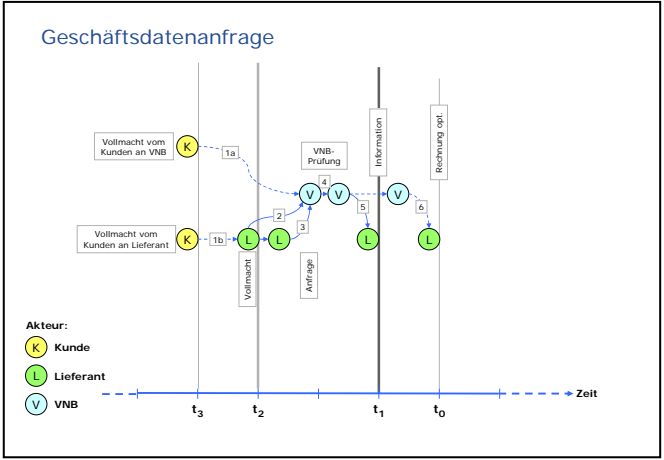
Geschäftsdatenanfrage

Vollmacht vom Kunden an VNB

K

1a

VNB-Prüfung

Information

Rechnung opt.

V

4

V

V

2

5

6

3

Vollmacht vom Kunden an Lieferant

K

1b

L

L

L

L

Vollmacht

Anfrage

Akteur:

K Kunde

L Lieferant

V VNB

$t_3$

$t_2$

$t_1$

$t_0$

Zeit